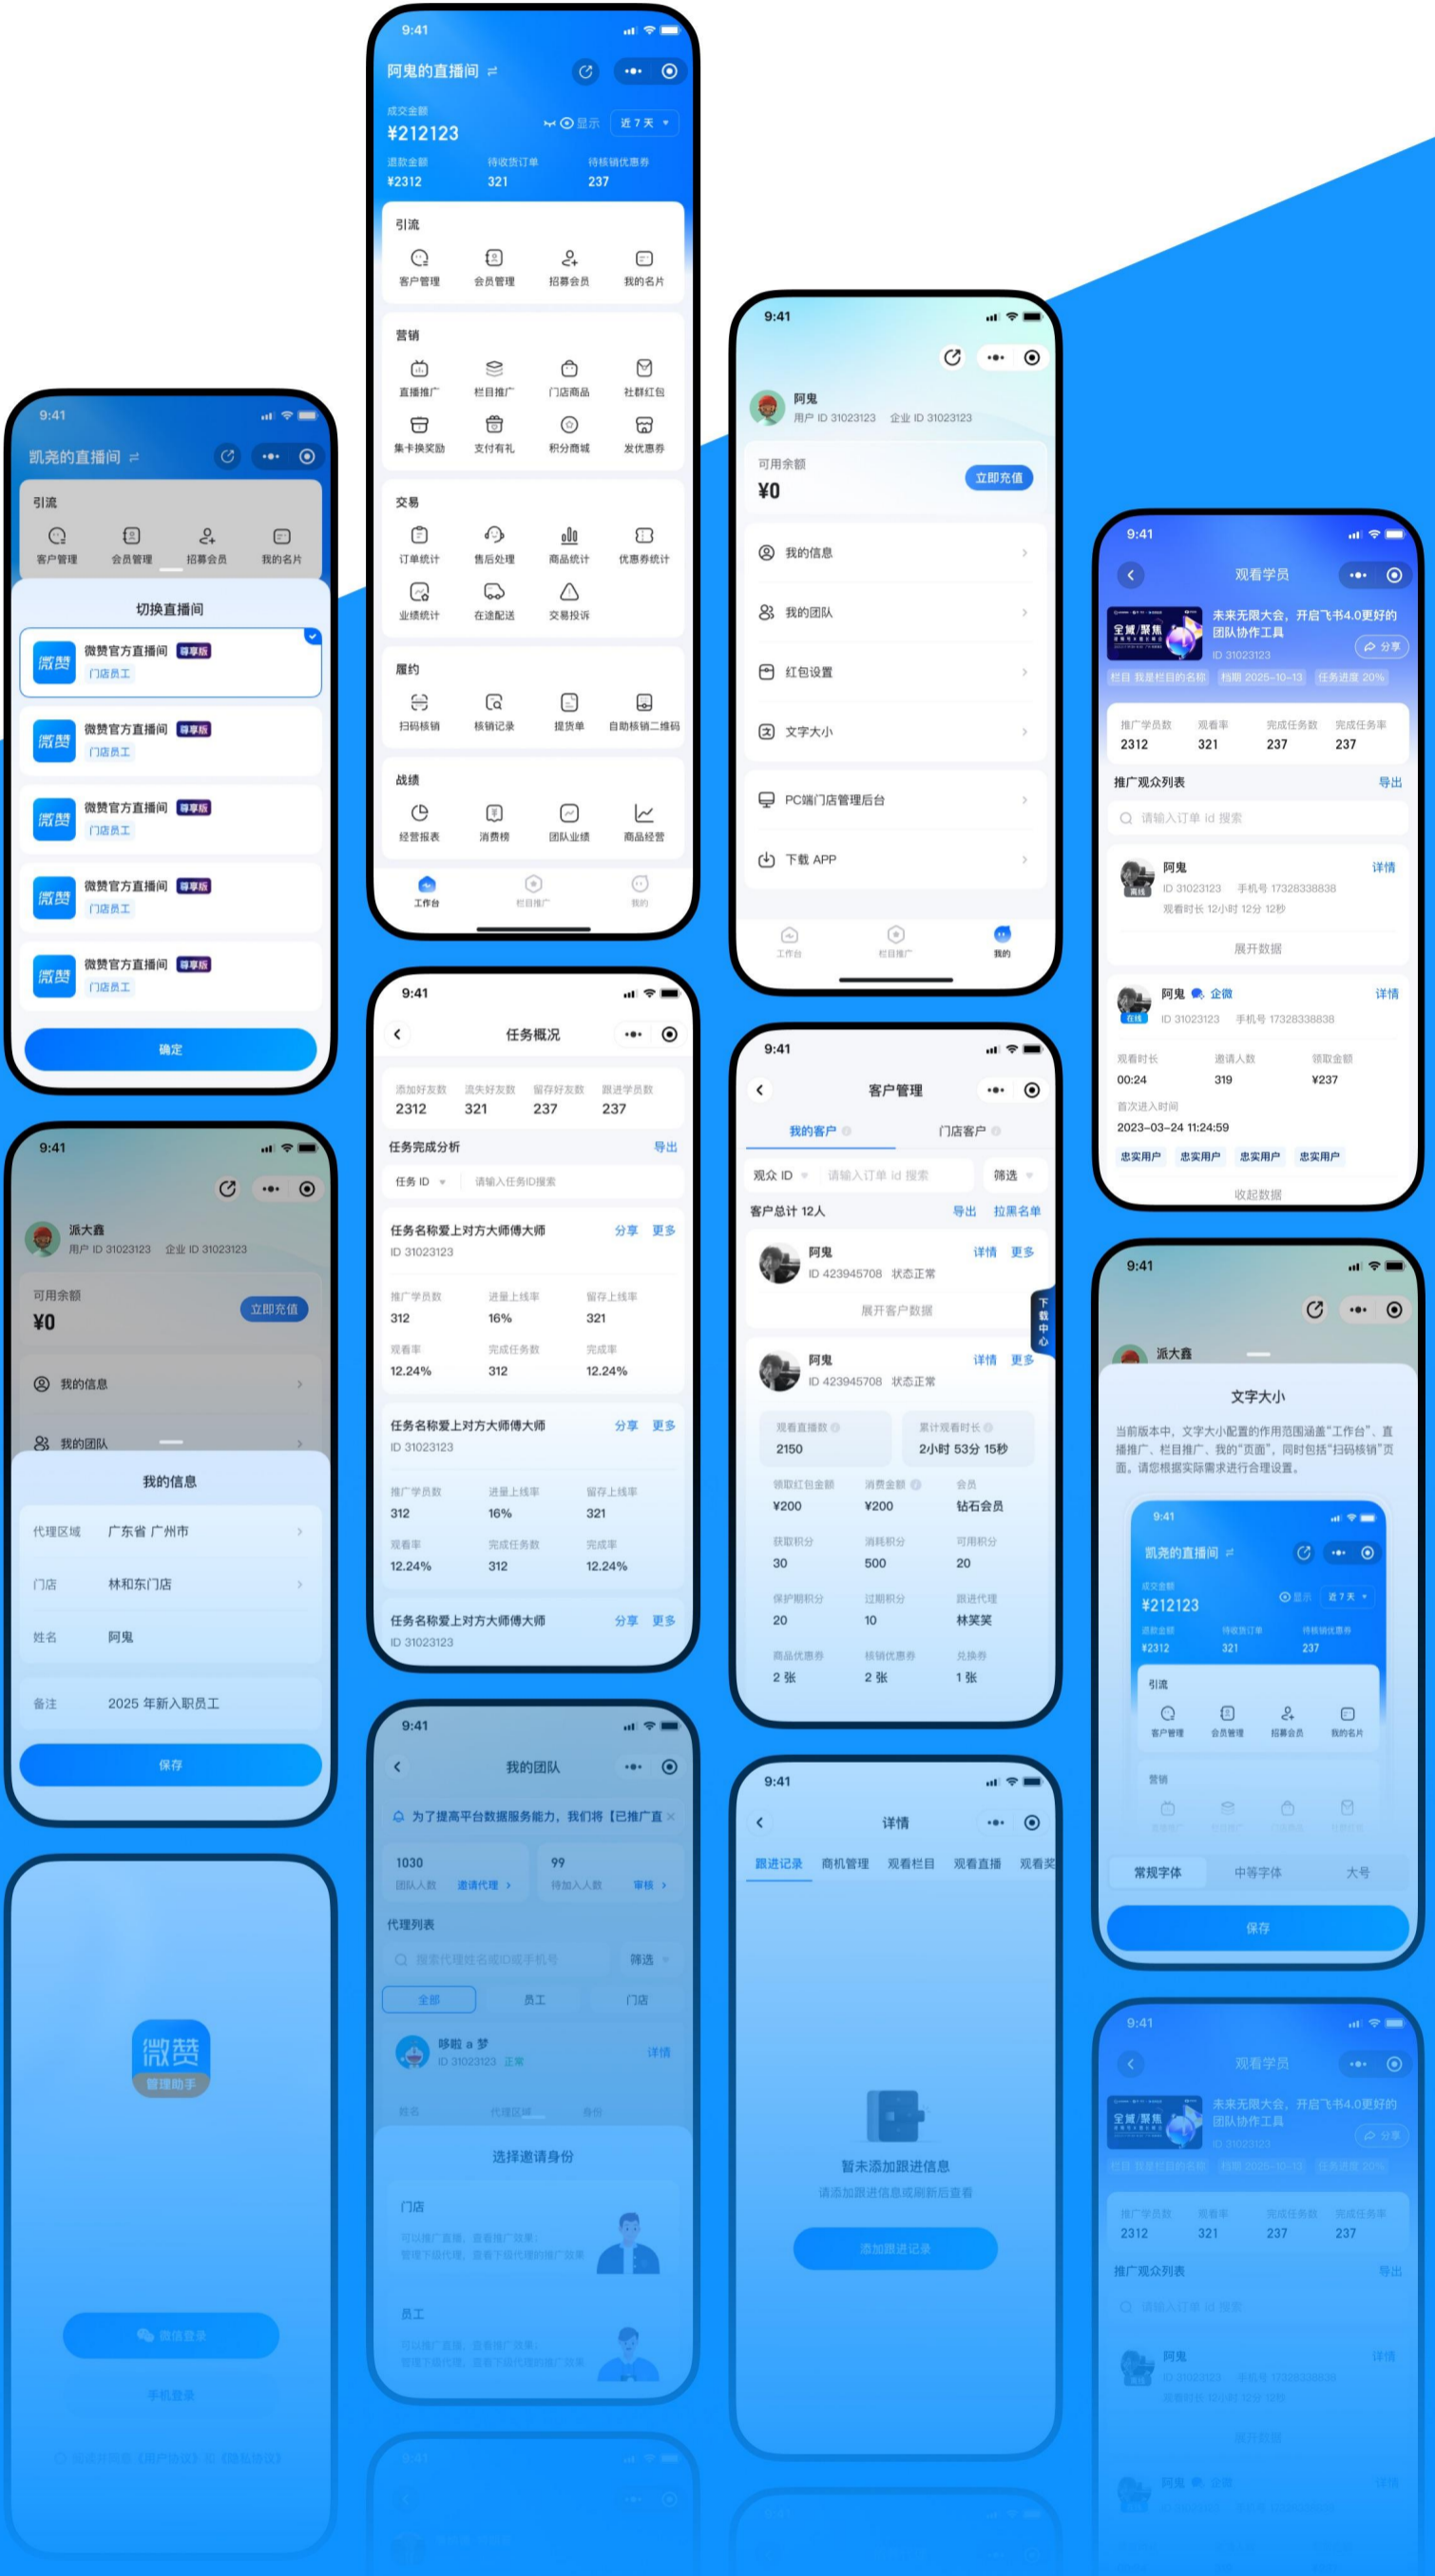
9:41
凯尧的直播间 ⇄
引流
客户管理 会员管理 招募会员 我的名片
切换直播间
微赞官方直播间 尊享版
门店员工
微赞官方直播间 尊享版
门店员工
微赞官方直播间 尊享版
门店员工
微赞官方直播间 尊享版
门店员工
微赞官方直播间 尊享版
门店员工
确定

9:41
派大鑫
用户 ID 31023123 企业 ID 31023123
可用余额
¥0
立即充值
我的信息
我的团队
我的信息
代理区域 广东省 广州市
门店 林和东门店
姓名 阿鬼
备注 2025 年新入职员工
保存

微赞
管理助手
微信登录
手机登录
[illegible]

9:41
阿鬼的直播间 ⇄
成交金额
¥212123
显示 近 7 天
退款金额 ¥2312
待收货订单 321
待核销优惠券 237
引流
客户管理 会员管理 招募会员 我的名片
营销
直播推广 栏目推广 门店商品 社群红包
集卡换奖励 支付有礼 积分商城 发优惠券
交易
订单统计 售后处理 商品统计 优惠券统计
业绩统计 在途配送 交易投诉
履约
扫码核销 核销记录 提货单 自助核销二维码
战绩
经营报表 消费榜 团队业绩 商品经营
工作台 栏目推广 我的

9:41
任务概况
添加好友数 2312
流失好友数 321
留存好友数 237
跟进学员数 237
任务完成分析 导出
任务 ID 请输入任务ID搜索
任务名称爱上对方大师傅大师 分享 更多
ID 31023123
推广学员数 312
进量上线率 16%
留存上线率 321
观看率 12.24%
完成任务数 312
完成率 12.24%
任务名称爱上对方大师傅大师 分享 更多
ID 31023123
推广学员数 312
进量上线率 16%
留存上线率 321
观看率 12.24%
完成任务数 312
完成率 12.24%
任务名称爱上对方大师傅大师 分享 更多
ID 31023123

9:41
我的团队
为了提高平台数据服务能力，我们将【已推广直
1030
团队人数 邀请代理 >
99
待加入人数 审核 >
代理列表
搜索代理姓名或ID或手机号 筛选
全部 员工 门店
哆啦 a 梦
ID 31023123 正常
详情
姓名 代理区域 身份
选择邀请身份
门店
可以推广直播，查看推广效果；
管理下级代理，查看下级代理的推广效果
员工
可以推广直播，查看推广效果；
管理下级代理，查看下级代理的推广效果

9:41
阿鬼
用户 ID 31023123 企业 ID 31023123
可用余额
¥0
立即充值
我的信息
我的团队
红包设置
文字大小
PC端门店管理后台
下载 APP
工作台 栏目推广 我的

9:41
客户管理
我的客户 门店客户
观众 ID 请输入订单 id 搜索 筛选
客户总计 12人 导出 拉黑名单
ID 423945708 状态正常
详情 更多
展开客户数据
下载中心
阿鬼
ID 423945708 状态正常
详情 更多
观看直播数 2150
累计观看时长 2小时 53分 15秒
领取红包金额 ¥200
消费金额 ¥200
会员 钻石会员
获取积分 30
消耗积分 500
可用积分 20
保护期积分 20
过期积分 10
跟进代理 林笑笑
商品优惠券 2 张
核销优惠券 2 张
兑换券 1 张

9:41
详情
跟进记录 商机管理 观看栏目 观看直播 观看奖
暂未添加跟进信息
请添加跟进信息或刷新后查看
添加跟进记录

9:41
观看学员
全域|聚焦
未来无限大会，开启飞书4.0更好的团队协作工具
ID 31023123
分享
栏目 我是栏目的名称 档期 2025-10-13 任务进度 20%
推广学员数 2312
观看率 321
完成任务数 237
完成任务率 237
推广观众列表 导出
请输入订单 id 搜索
阿鬼 详情
离线
ID 31023123 手机号 17328338838
观看时长 12小时 12分 12秒
展开数据
阿鬼 企微 详情
在线
ID 31023123 手机号 17328338838
观看时长 00:24
邀请人数 319
领取金额 ¥237
首次进入时间
2023-03-24 11:24:59
忠实用户 忠实用户 忠实用户 忠实用户
收起数据

9:41
派大鑫
文字大小
当前版本中，文字大小配置的作用范围涵盖"工作台"、直播推广、栏目推广、我的"页面"，同时包括"扫码核销"页面。请您根据实际需求进行合理设置。
9:41
凯尧的直播间
成交金额
¥212123
显示 近 7 天
退款金额 ¥2312
待收货订单 321
待核销优惠券 237
引流
客户管理 会员管理 招募会员 我的名片
营销
常规字体 中等字体 大号
保存

9:41
观看学员
全域|聚焦
未来无限大会，开启飞书4.0更好的团队协作工具
ID 31023123
分享
栏目 我是栏目的名称 档期 2025-10-13 任务进度 20%
推广学员数 2312
观看率 321
完成任务数 237
完成任务率 237
推广观众列表 导出
请输入订单 id 搜索
阿鬼 详情
ID 31023123 手机号 17328338838
观看时长 12小时 12分 12秒
展开数据
阿鬼 企微 详情